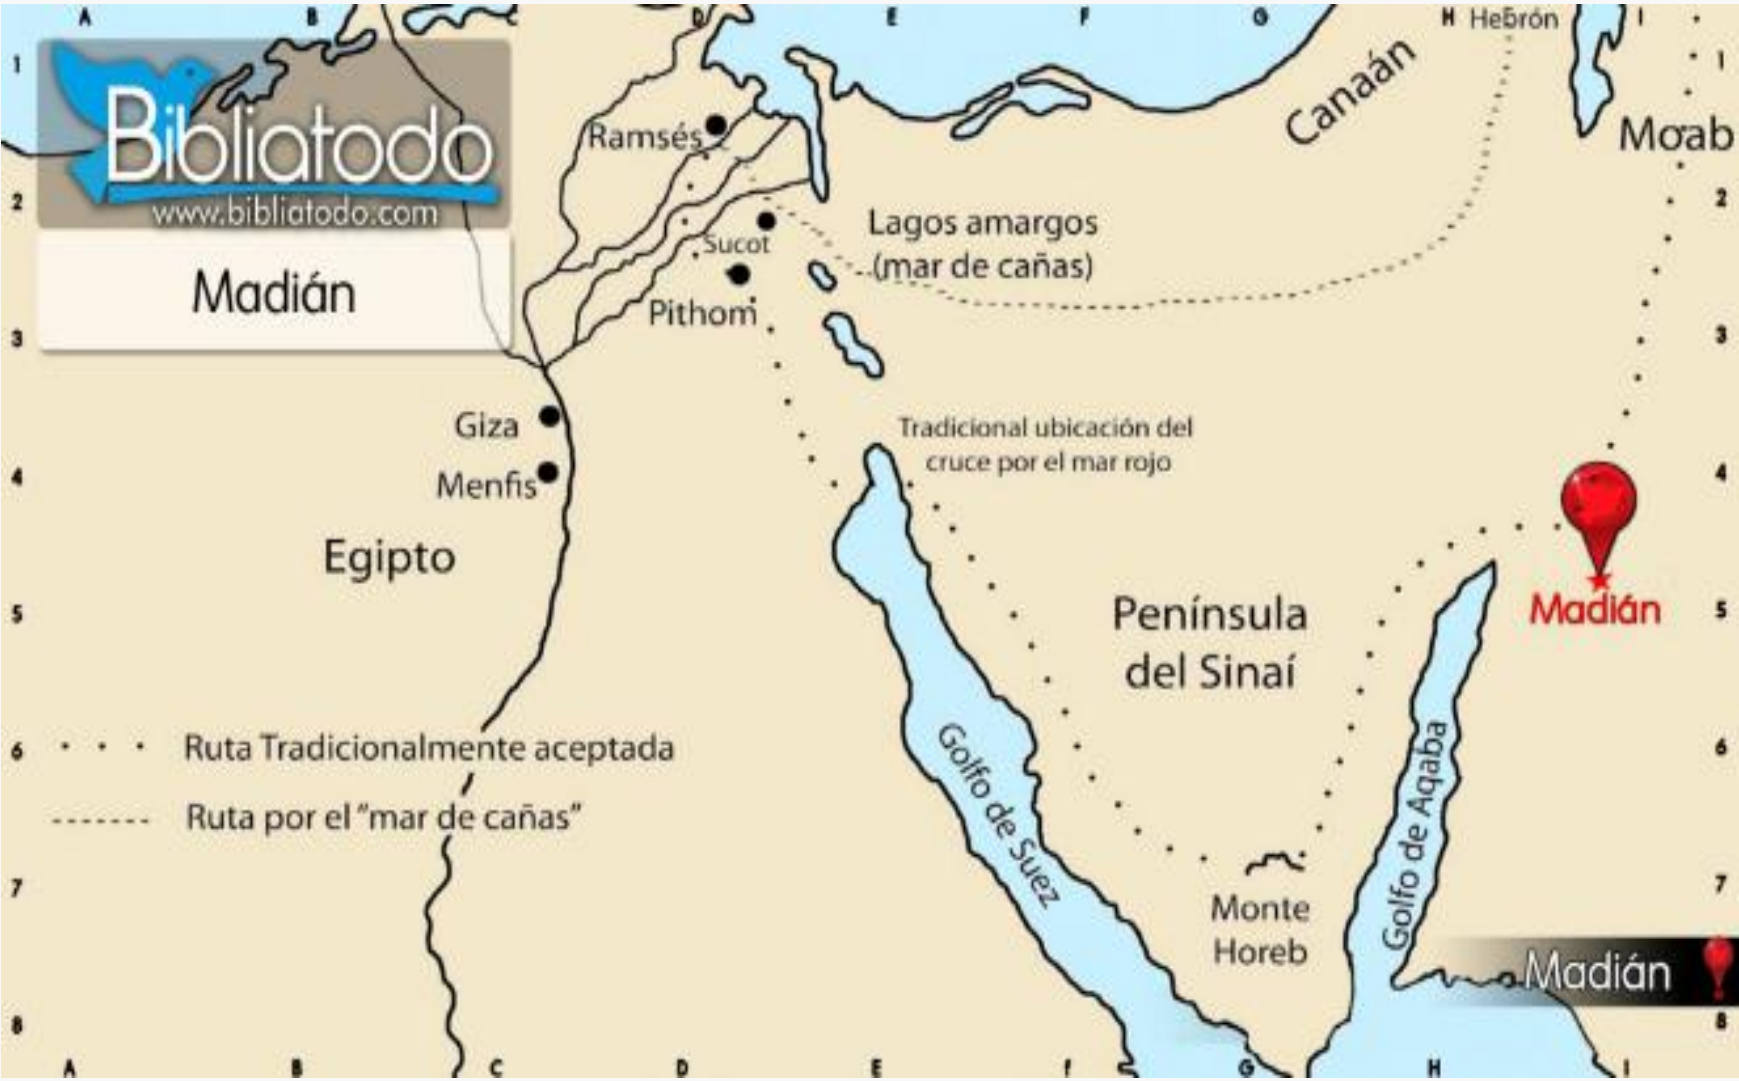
A B D E F G H Hebrón I

1 1

Bibliatodo
www.bibliatodo.com

Madián

Canaán

Moab

Ramsés

2 2

Sucot

Lagos amargos (mar de cañas)

Pithom

3 3

Giza

Tradicional ubicación del cruce por el mar rojo

4 4

Menfis

Egipto

Península del Sinaí

Madián

5 5

6 6

Ruta Tradicionalmente aceptada

Ruta por el "mar de cañas"

Golfo de Suez

Golfo de Aqaba

7 7

Monte Horeb

Madián

8 8

A B C D E F G H I